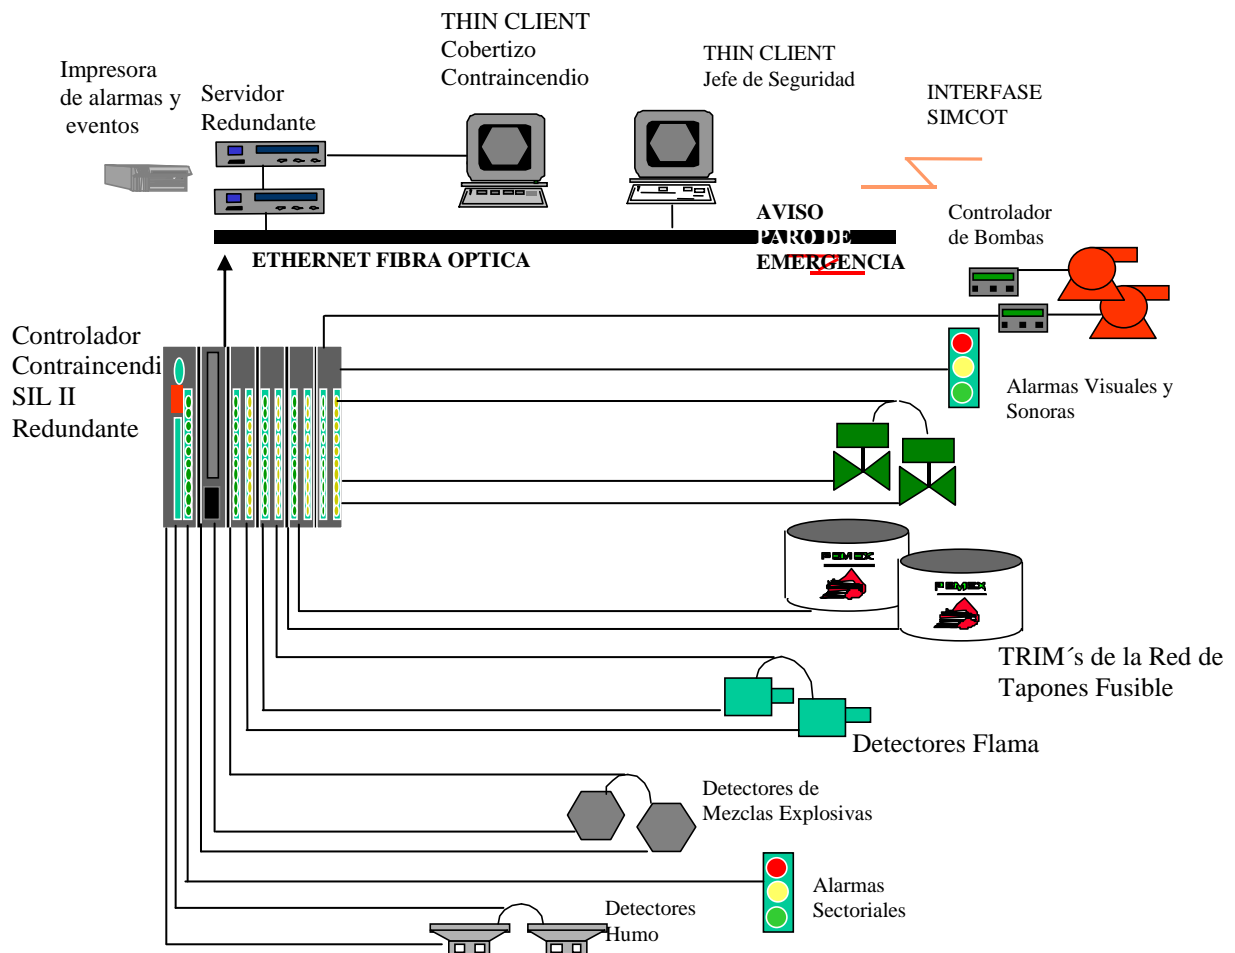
THIN CLIENT
Cobertizo
Contraincendio

THIN CLIENT
Jefe de Seguridad

Impresora de alarmas y eventos

Servidor Redundante

INTERFASE SIMCOT

AVISO PARO DE EMERGENCIA

Controlador de Bombas

ETHERNET FIBRA OPTICA

Controlador Contraincendi SIL II Redundante

Alarmas Visuales y Sonoras

PEMEX

PEMEX

TRIM´s de la Red de Tapones Fusible

Detectores Flama

Detectores de Mezclas Explosivas

Alarmas Sectoriales

Detectores Humo